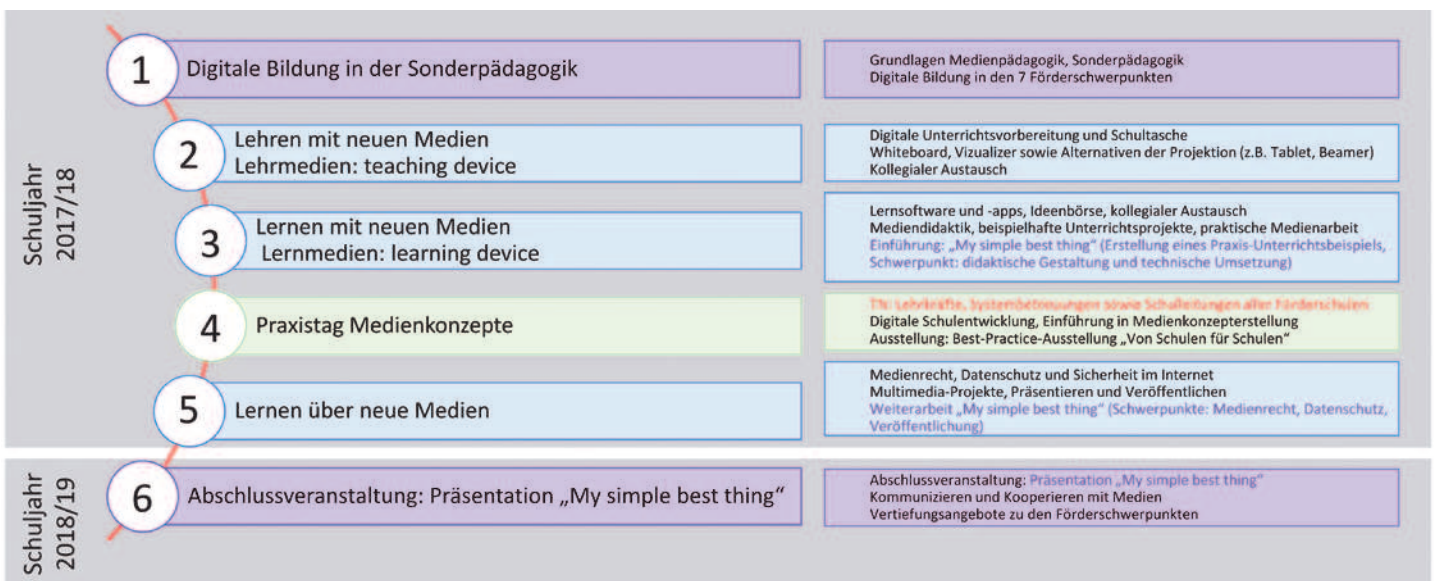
Schuljahr 2017/18

1 Digitale Bildung in der Sonderpädagogik

Grundlagen Medienpädagogik, Sonderpädagogik
Digitale Bildung in den 7 Förderschwerpunkten

2 Lehren mit neuen Medien
Lehrmedien: teaching device

Digitale Unterrichtsvorbereitung und Schultasche
Whiteboard, Vizualizer sowie Alternativen der Projektion (z.B. Tablet, Beamer)
Kollegialer Austausch

3 Lernen mit neuen Medien
Lernmedien: learning device

Lernsoftware und -apps, Ideenbörse, kollegialer Austausch
Mediendidaktik, beispielhafte Unterrichtsprojekte, praktische Medienarbeit
Einführung: „My simple best thing" (Erstellung eines Praxis-Unterrichtsbeispiels, Schwerpunkt: didaktische Gestaltung und technische Umsetzung)

4 Praxistag Medienkonzepte

TN: Lehrkräfte, Systembetreuungen sowie Schulleitungen aller Förderschulen
Digitale Schulentwicklung, Einführung in Medienkonzepterstellung
Ausstellung: Best-Practice-Ausstellung „Von Schulen für Schulen"

5 Lernen über neue Medien

Medienrecht, Datenschutz und Sicherheit im Internet
Multimedia-Projekte, Präsentieren und Veröffentlichen
Weiterarbeit „My simple best thing" (Schwerpunkte: Medienrecht, Datenschutz, Veröffentlichung)

Schuljahr 2018/19

6 Abschlussveranstaltung: Präsentation „My simple best thing"

Abschlussveranstaltung: Präsentation „My simple best thing"
Kommunizieren und Kooperieren mit Medien
Vertiefungsangebote zu den Förderschwerpunkten